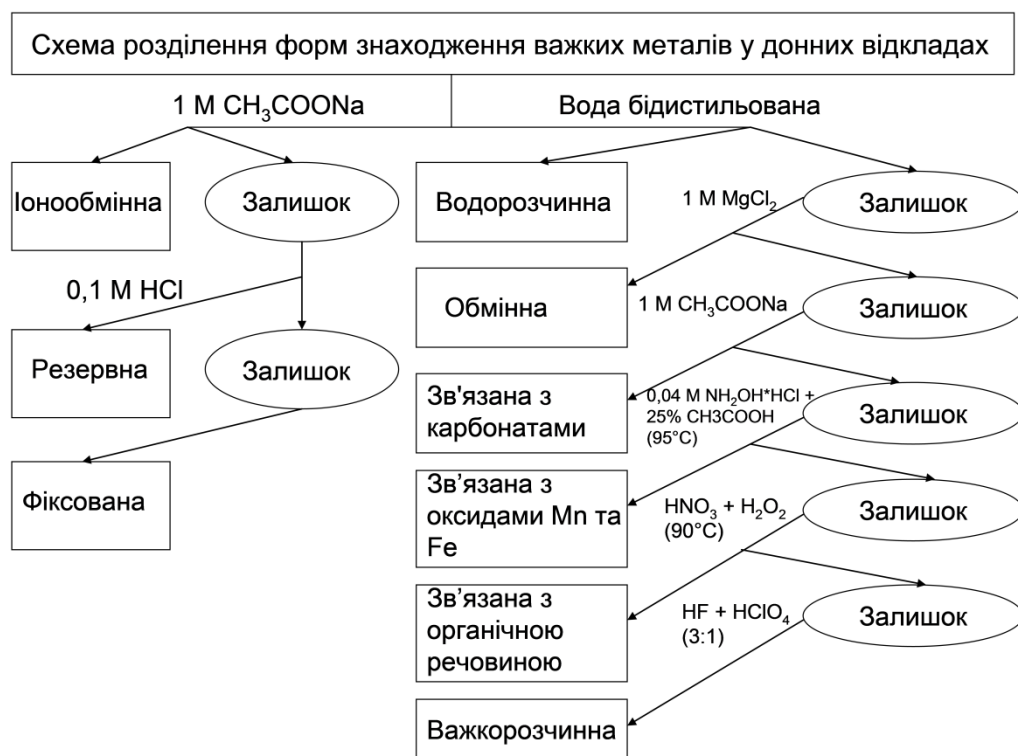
Схема розділення форм знаходження важких металів у донних відкладах

1 M $CH_3COONa$

Вода бідистильована

Іонообмінна

Залишок

0,1 M HCl

Резервна

Залишок

Фіксована

Водорозчинна

1 M $MgCl_2$

Залишок

Обмінна

1 M $CH_3COONa$

Залишок

Зв'язана з карбонатами

0,04 M $NH_2OH*HCl$ + 25% CH3COOH (95°C)

Залишок

Зв’язана з оксидами Mn та Fe

$HNO_3$ + $H_2O_2$ (90°C)

Залишок

Зв’язана з органічною речовиною

HF + $HClO_4$ (3:1)

Залишок

Важкорозчинна